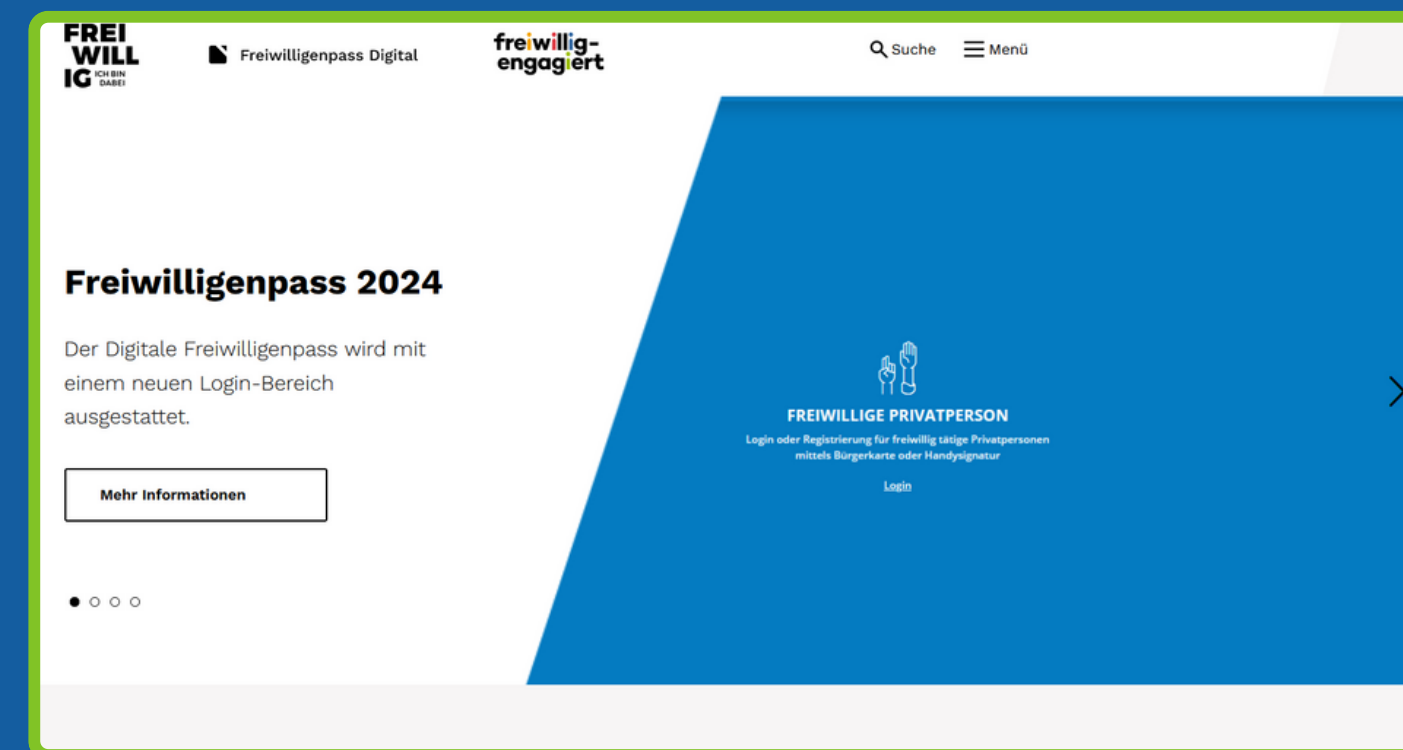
FREI WILL IG ICH BIN DABEI

Freiwilligenpass Digital

freiwillig-engagiert

Suche

Menü

Freiwilligenpass 2024

Der Digitale Freiwilligenpass wird mit einem neuen Login-Bereich ausgestattet.

Mehr Informationen

FREIWILLIGE PRIVATPERSON

Login oder Registrierung für freiwillig tätige Privatpersonen mittels Bürgerkarte oder Handysignatur

Login